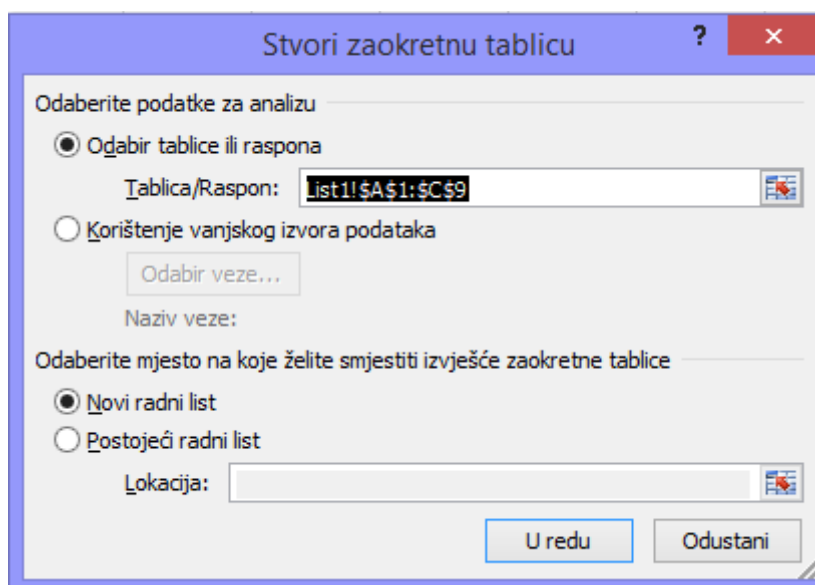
Stvori zaokretnu tablicu

?

×

Odaberite podatke za analizu

Odabir tablice ili raspona

Tablica/Raspon: List1!$A$1:$C$9

Korištenje vanjskog izvora podataka

Odabir veze...

Naziv veze:

Odaberite mjesto na koje želite smjestiti izvješće zaokretne tablice

Novi radni list

Postojeći radni list

Lokacija:

U redu

Odustani